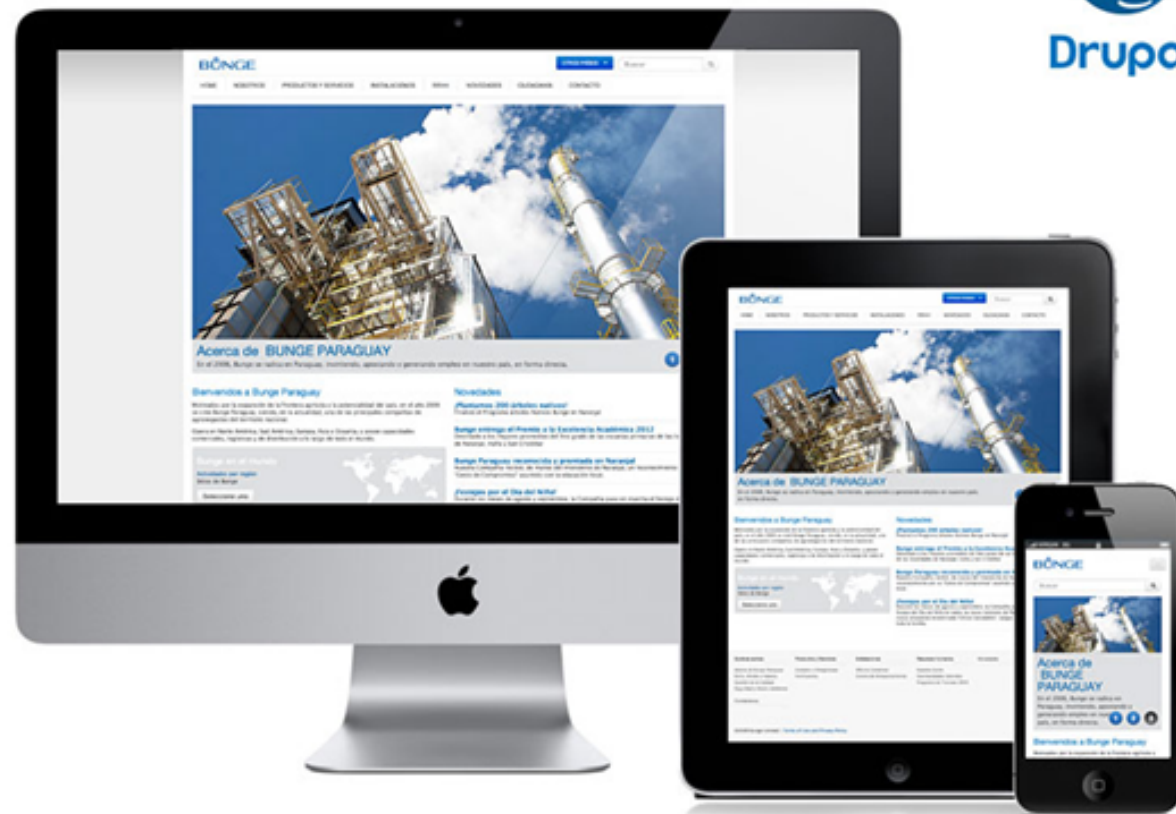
Drupa

BUNGE

HOME NOSOTROS PRODUCTOS Y SERVICIOS INSTALACIONES RRHH NOVEDADES CIUDADANIA CONTACTO

Acerca de BUNGE PARAGUAY

En el 2006, Bunge se radica en Paraguay, invirtiendo, apostando y generando empleo en nuestro país, en forma directa.

Bienvenidos a Bunge Paraguay

Novedades

¡Plantamos 200 árboles nativos!

Bunge entregó el Premio a la Excelencia Académica 2012

Bunge Paraguay reconocida y premiada en Naranjal

¡Consejos por el Día del Niño!

Seleccionar año

BUNGE

Acerca de BUNGE PARAGUAY

Bienvenidos a Bunge Paraguay